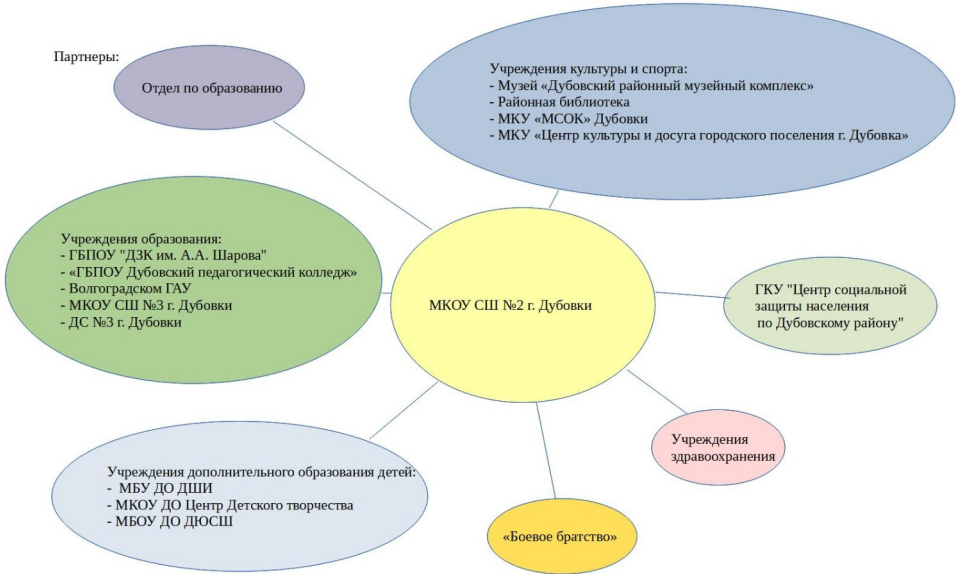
Партнеры:

Отдел по образованию

Учреждения культуры и спорта:
- Музей «Дубовский районный музейный комплекс»
- Районная библиотека
- МКУ «МСОК» Дубовки
- МКУ «Центр культуры и досуга городского поселения г. Дубовка»

Учреждения образования:
- ГБПОУ "ДЗК им. А.А. Шарова"
- «ГБПОУ Дубовский педагогический колледж»
- Волгоградском ГАУ
- МКОУ СШ №3 г. Дубовки
- ДС №3 г. Дубовки

МКОУ СШ №2 г. Дубовки

ГКУ "Центр социальной защиты населения по Дубовскому району"

Учреждения здравоохранения

Учреждения дополнительного образования детей:
- МБУ ДО ДШИ
- МКОУ ДО Центр Детского творчества
- МБОУ ДО ДЮСШ

«Боевое братство»